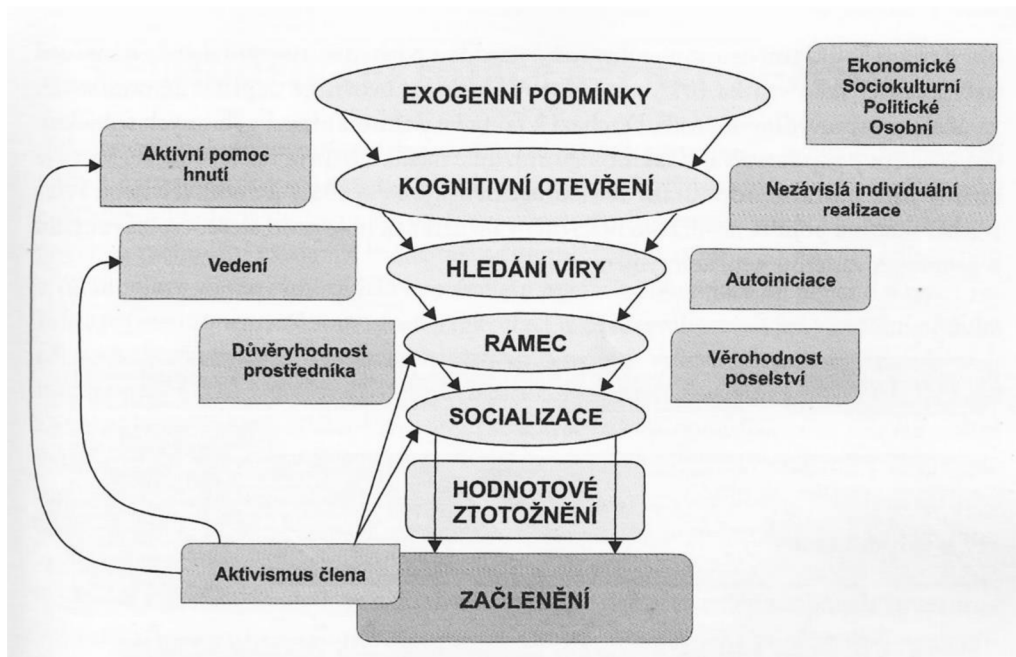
EXOGENNÍ PODMÍNKY

Ekonomické
Sociokulturní
Politické
Osobní

Aktivní pomoc hnutí

KOGNITIVNÍ OTEVŘENÍ

Nezávislá individuální realizace

Vedení

HLEDÁNÍ VÍRY

Autoiniciace

Důvěryhodnost prostředníka

RÁMEC

Věrohodnost poselství

SOCIALIZACE

HODNOTOVÉ ZTOTOŽNĚNÍ

Aktivismus člena

ZAČLENĚNÍ